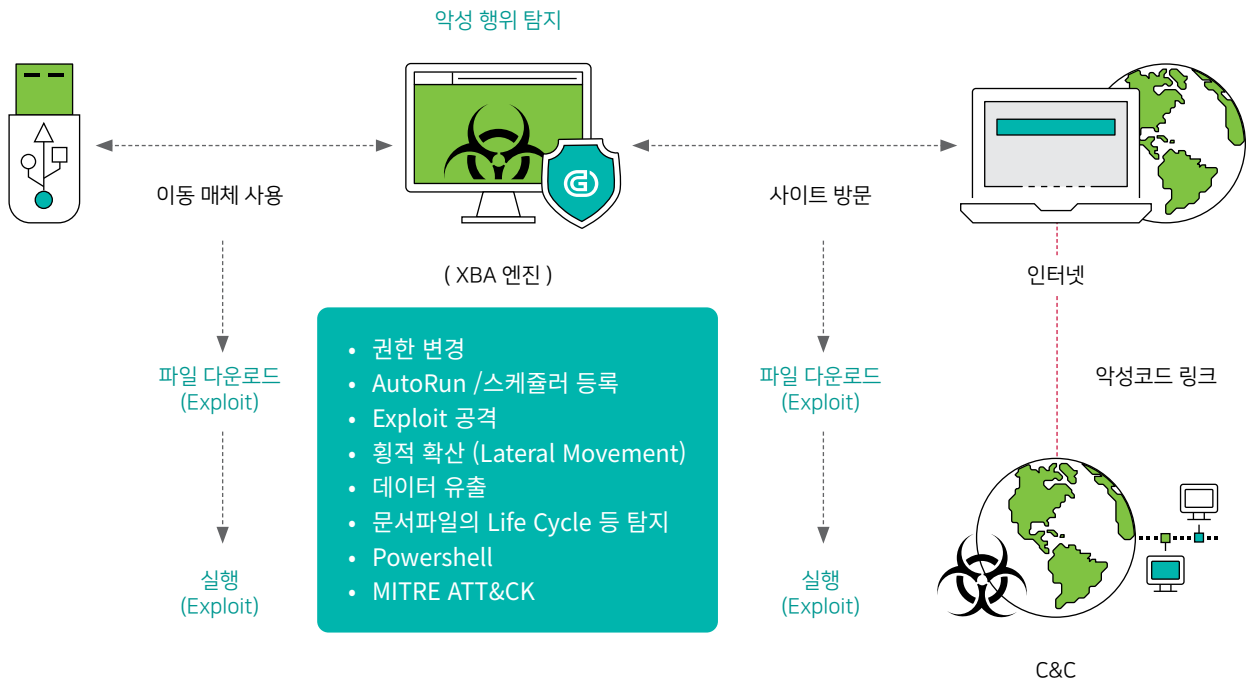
악성 행위 탐지

이동 매체 사용

사이트 방문

( XBA 엔진 )

인터넷

파일 다운로드
(Exploit)

- 권한 변경
- AutoRun /스케쥴러 등록
- Exploit 공격
- 횡적 확산 (Lateral Movement)
- 데이터 유출
- 문서파일의 Life Cycle 등 탐지
- Powershell
- MITRE ATT&CK

파일 다운로드
(Exploit)

악성코드 링크

실행
(Exploit)

실행
(Exploit)

C&C